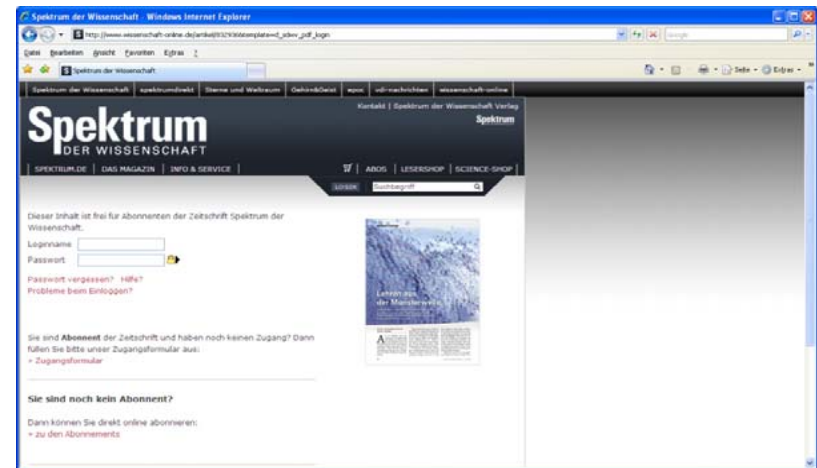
Spektrum der Wissenschaft - Windows Internet Explorer

http://www.wissenschaft-online.de/artikel/932936&template=d_sdwv_pdf_login

Google

Datei Bearbeiten Ansicht Favoriten Extras ?

Spektrum der Wissenschaft

Seite Extras

Spektrum der Wissenschaft | spektrumdirekt | Sterne und Weltraum | Gehirn&Geist | epoc | vdi-nachrichten | wissenschaft-online

Kontakt | Spektrum der Wissenschaft Verlag

Spektrum

Spektrum DER WISSENSCHAFT

SPEKTRUM.DE | DAS MAGAZIN | INFO & SERVICE | ABOS | LESERSHOP | SCIENCE-SHOP

LOS!

Suchbegriff

Dieser Inhalt ist frei für Abonnenten der Zeitschrift Spektrum der Wissenschaft.

Loginname

Passwort

Passwort vergessen? Hilfe?
Probleme beim Einloggen?

Sie sind **Abonnent** der Zeitschrift und haben noch keinen Zugang? Dann füllen Sie bitte unser Zugangsformular aus:
» Zugangsformular

**Sie sind noch kein Abonnent?**

Dann können Sie direkt online abonnieren:
» zu den Abonnements

Lehren aus der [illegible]